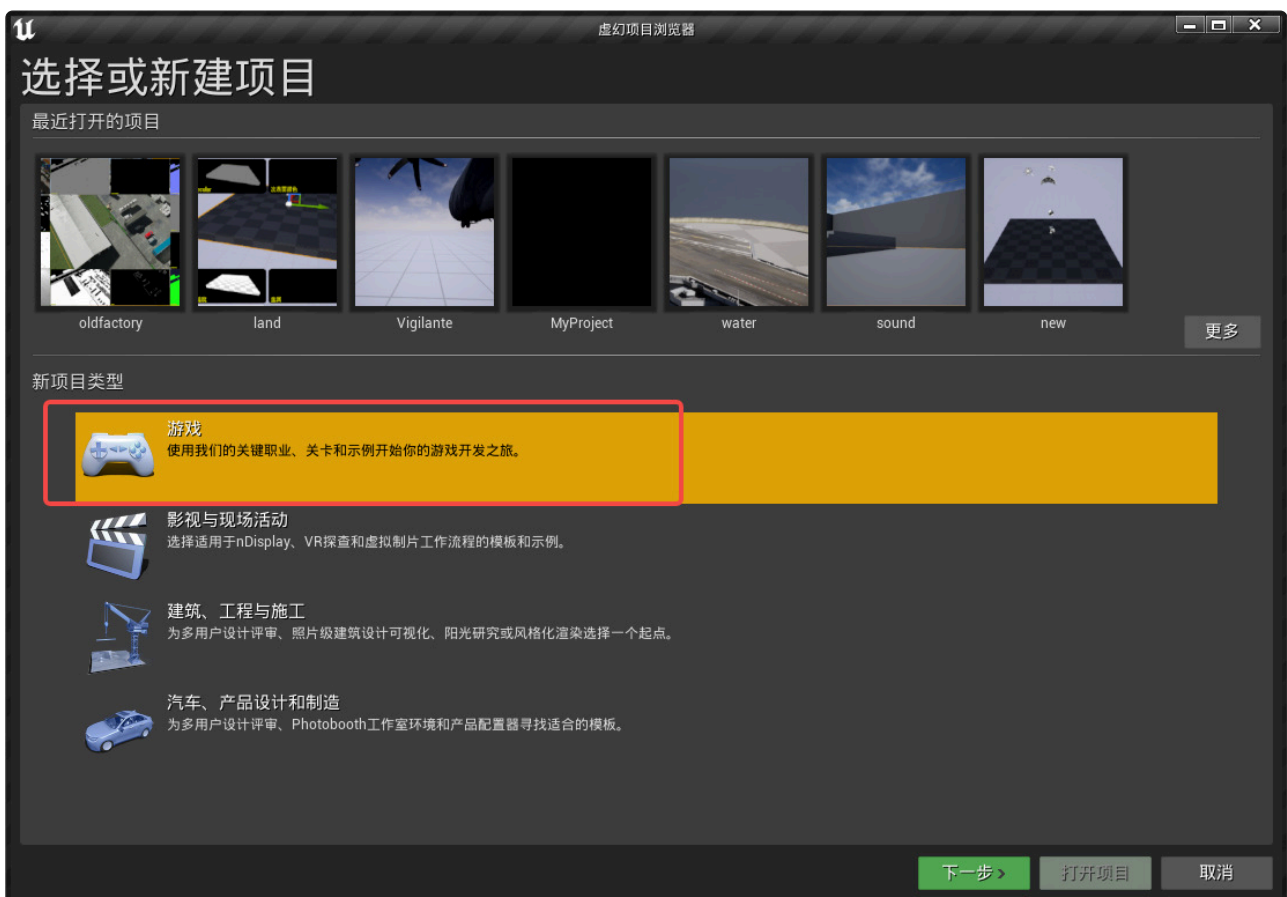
虚幻项目浏览器

选择或新建项目

最近打开的项目

oldfactory
land
Vigilante
MyProject
water
sound
new

更多

新项目类型

游戏
使用我们的关键职业、关卡和示例开始你的游戏开发之旅。

影视与现场活动
选择适用于nDisplay、VR探查和虚拟制片工作流程的模板和示例。

建筑、工程与施工
为多用户设计评审、照片级建筑设计可视化、阳光研究或风格化渲染选择一个起点。

汽车、产品设计和制造
为多用户设计评审、Photobooth工作室环境和产品配置器寻找适合的模板。

下一步 >
打开项目
取消